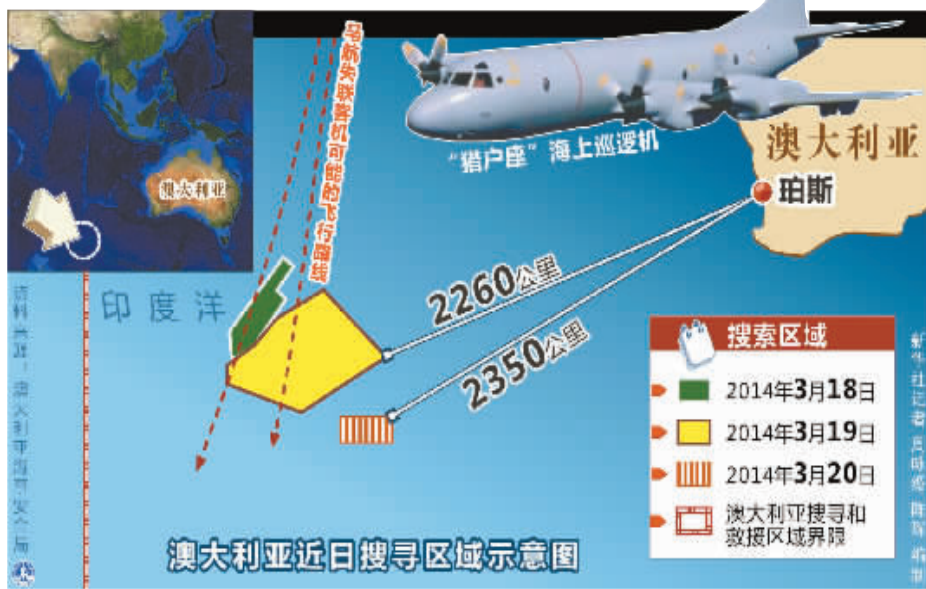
澳大利亚

马航失联客机可能的飞行航线

"猎户座"海上巡逻机

澳大利亚

珀斯

印度洋

2260公里

2350公里

资料来源：澳大利亚海事安全局

搜索区域

2014年3月18日

2014年3月19日

2014年3月20日

澳大利亚搜寻和救援区域界限

新华社记者 吴晓凌 陈琳 编制

澳大利亚近日搜寻区域示意图